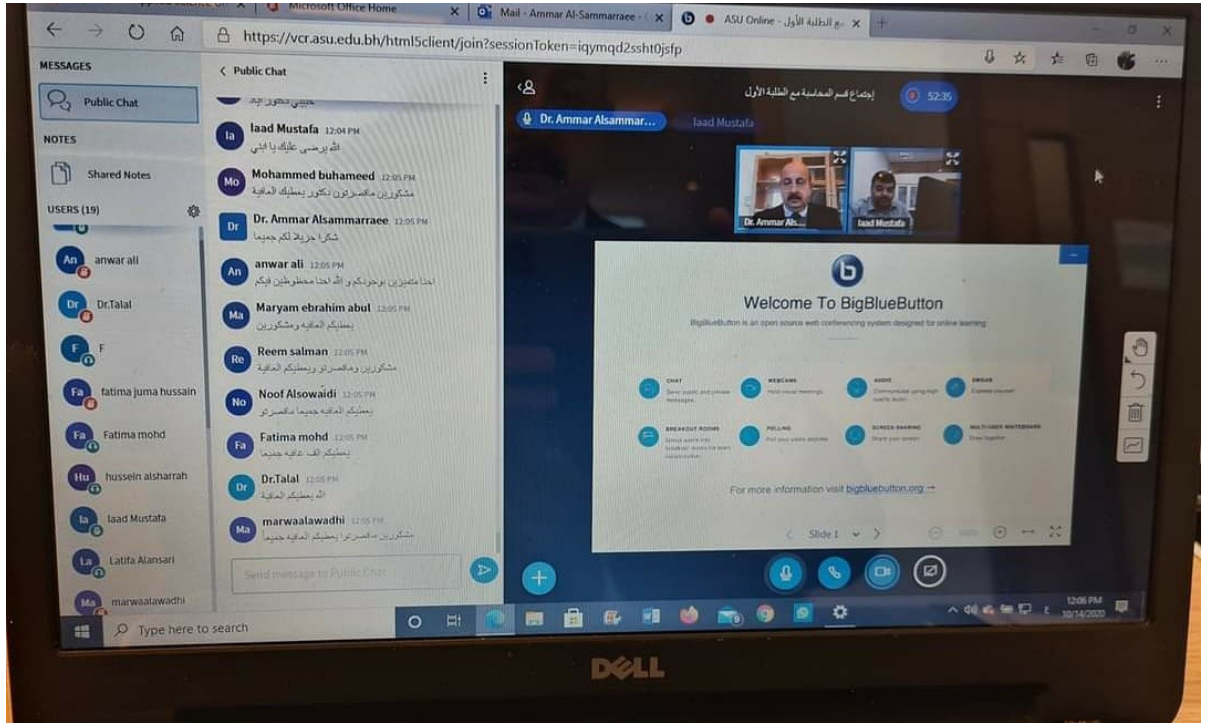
Microsoft Office Home
Mail - Ammar Al-Sammarraee
ASU Online - مع الطلبة الأول
https://vcr.asu.edu.bh/html5client/join?sessionToken=iqymqd2ssht0jsfp

MESSAGES
Public Chat
NOTES
Shared Notes
USERS (19)
An anwar ali
Dr Dr.Talal
F F
Fa fatima juma hussain
Fa Fatima mohd
Hu hussein alsharrah
Ia Iaad Mustafa
La Latifa Alansari
Ma marwaalawadhi

Public Chat
Ia Iaad Mustafa 12:04 PM
الله يرضى عليك يا ابني
Mo Mohammed buhameed 12:05 PM
مشكورين مالمسرتون دكتور يعطيك العافية
Dr Dr. Ammar Alsammarraee 12:05 PM
شكرا جزيلا لكم جميعا
An anwar ali 12:05 PM
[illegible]
Ma Maryam ebrahim abul 12:05 PM
يعطيكم العافية ومشكورين
Re Reem salman 12:05 PM
مشكورين وماقصرتو ويعطيكم العافية
No Noof Alsowaidi 12:05 PM
يعطيكم العافيه جميعا ماقصرتو
Fa Fatima mohd 12:05 PM
يعطيكم الف عافيه جميعا
Dr Dr.Talal 12:05 PM
الله يعطيكم العافية
Ma marwaalawadhi 12:05 PM
مشكورين ماقصرتوا يعطيكم العافية جميعا
Send message to Public Chat

إجتماع قسم المحاسبة مع الطلبة الأول
52:35
Dr. Ammar Alsammar...
Iaad Mustafa
Dr. Ammar Als...
Iaad Mustafa

Welcome To BigBlueButton
BigBlueButton is an open source web conferencing system designed for online learning
CHAT
WEBCAMS
AUDIO
EMOJIS
BREAKOUT ROOMS
POLLING
SCREEN SHARING
MULTI-USER WHITEBOARD
For more information visit bigbluebutton.org →
Slide 1

Type here to search
12:06 PM
10/14/2020
DELL